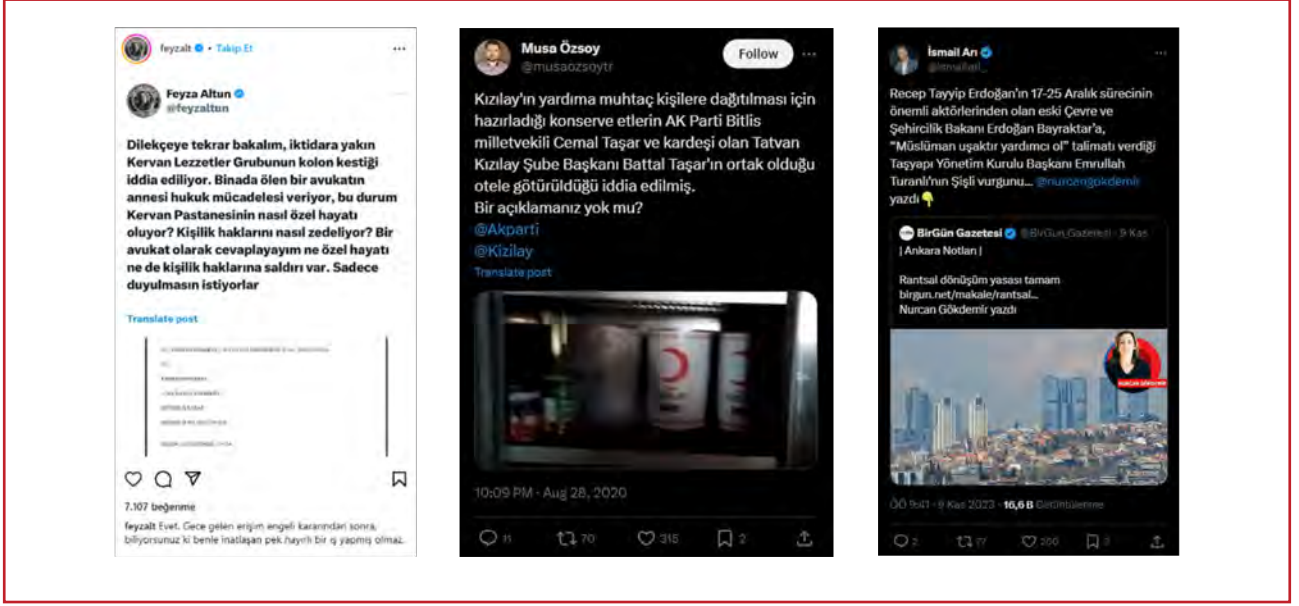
feyzalt • Takip Et

Feyza Altun
@feyzaltun

Dilekçeye tekrar bakalım, iktidara yakın Kervan Lezzetler Grubunun kolon kestiği iddia ediliyor. Binada ölen bir avukatın annesi hukuk mücadelesi veriyor, bu durum Kervan Pastanesinin nasıl özel hayatı oluyor? Kişilik haklarını nasıl zedeliyor? Bir avukat olarak cevaplayayım ne özel hayatı ne de kişilik haklarına saldırı var. Sadece duyulmasın istiyorlar

Translate post

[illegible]

7.107 beğenme

feyzalt Evet. Gece gelen erişim engeli kararından sonra, biliyorsunuz ki benle inatlaşan pek hayırlı bir iş yapmış olmaz.

Musa Özsoy
@musaozsoytr

Follow

Kızılay'ın yardıma muhtaç kişilere dağıtılması için hazırladığı konserve etlerin AK Parti Bitlis milletvekili Cemal Taşar ve kardeşi olan Tatvan Kızılay Şube Başkanı Battal Taşar'ın ortak olduğu otele götürüldüğü iddia edilmiş.
Bir açıklamanız yok mu?
@Akparti
@Kizilay

Translate post

10:09 PM · Aug 28, 2020

11 70 315 2

İsmail Arı
@ismailari_

Recep Tayyip Erdoğan'ın 17-25 Aralık sürecinin önemli aktörlerinden olan eski Çevre ve Şehircilik Bakanı Erdoğan Bayraktar'a, "Müslüman uşaktır yardımcı ol" talimatı verdiği Taşyapı Yönetim Kurulu Başkanı Emrullah Turanlı'nın Şişli vurgunu... @nurcangokdemir yazdı

BirGün Gazetesi @BirGun_Gazetesi · 9 Kas
| Ankara Notları |

Rantsal dönüşüm yasası tamam
birgun.net/makale/rantsal...
Nurcan Gökdemir yazdı

NURCAN GÖKDEMİR

ÖÖ 9:41 · 9 Kas 2023 · 16,6 B Görüntülenme

2 17 200 3